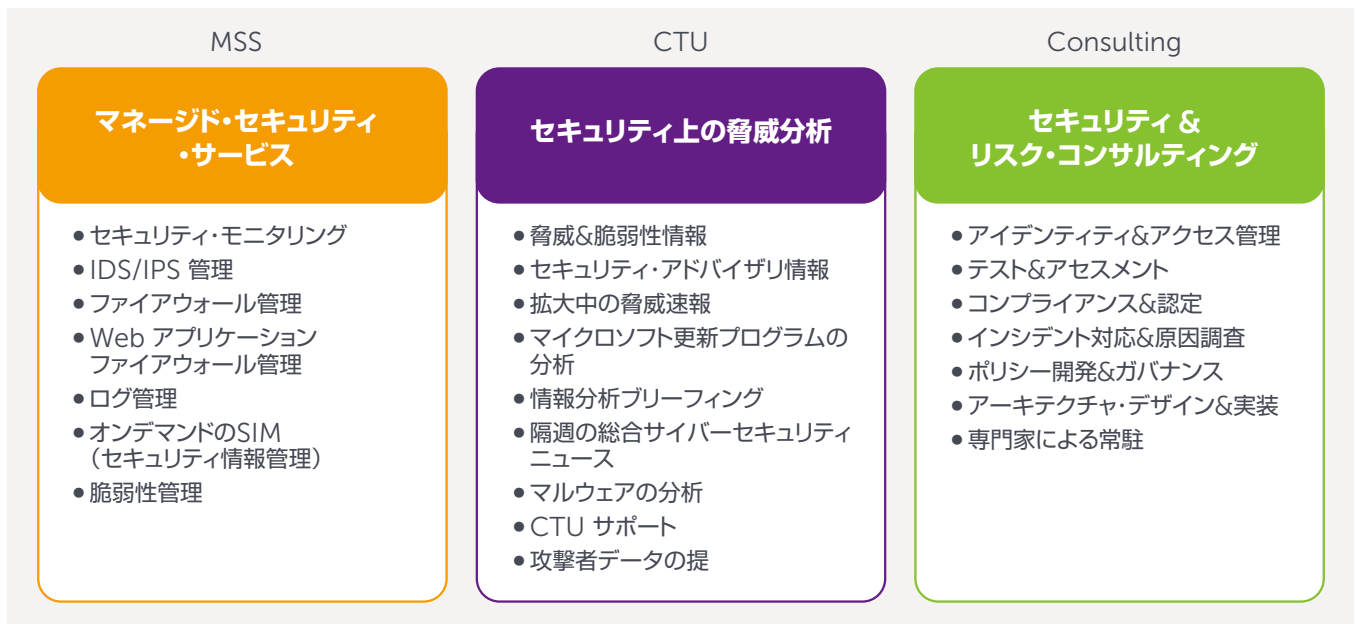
MSS

マネージド・セキュリティ・サービス

● セキュリティ・モニタリング
● IDS/IPS 管理
● ファイアウォール管理
● Web アプリケーションファイアウォール管理
● ログ管理
● オンデマンドのSIM（セキュリティ情報管理）
● 脆弱性管理

CTU

セキュリティ上の脅威分析

● 脅威&脆弱性情報
● セキュリティ・アドバイザリ情報
● 拡大中の脅威速報
● マイクロソフト更新プログラムの分析
● 情報分析ブリーフィング
● 隔週の総合サイバーセキュリティニュース
● マルウェアの分析
● CTU サポート
● 攻撃者データの提

Consulting

セキュリティ &
リスク・コンサルティング

● アイデンティティ&アクセス管理
● テスト&アセスメント
● コンプライアンス&認定
● インシデント対応&原因調査
● ポリシー開発&ガバナンス
● アーキテクチャ・デザイン&実装
● 専門家による常駐